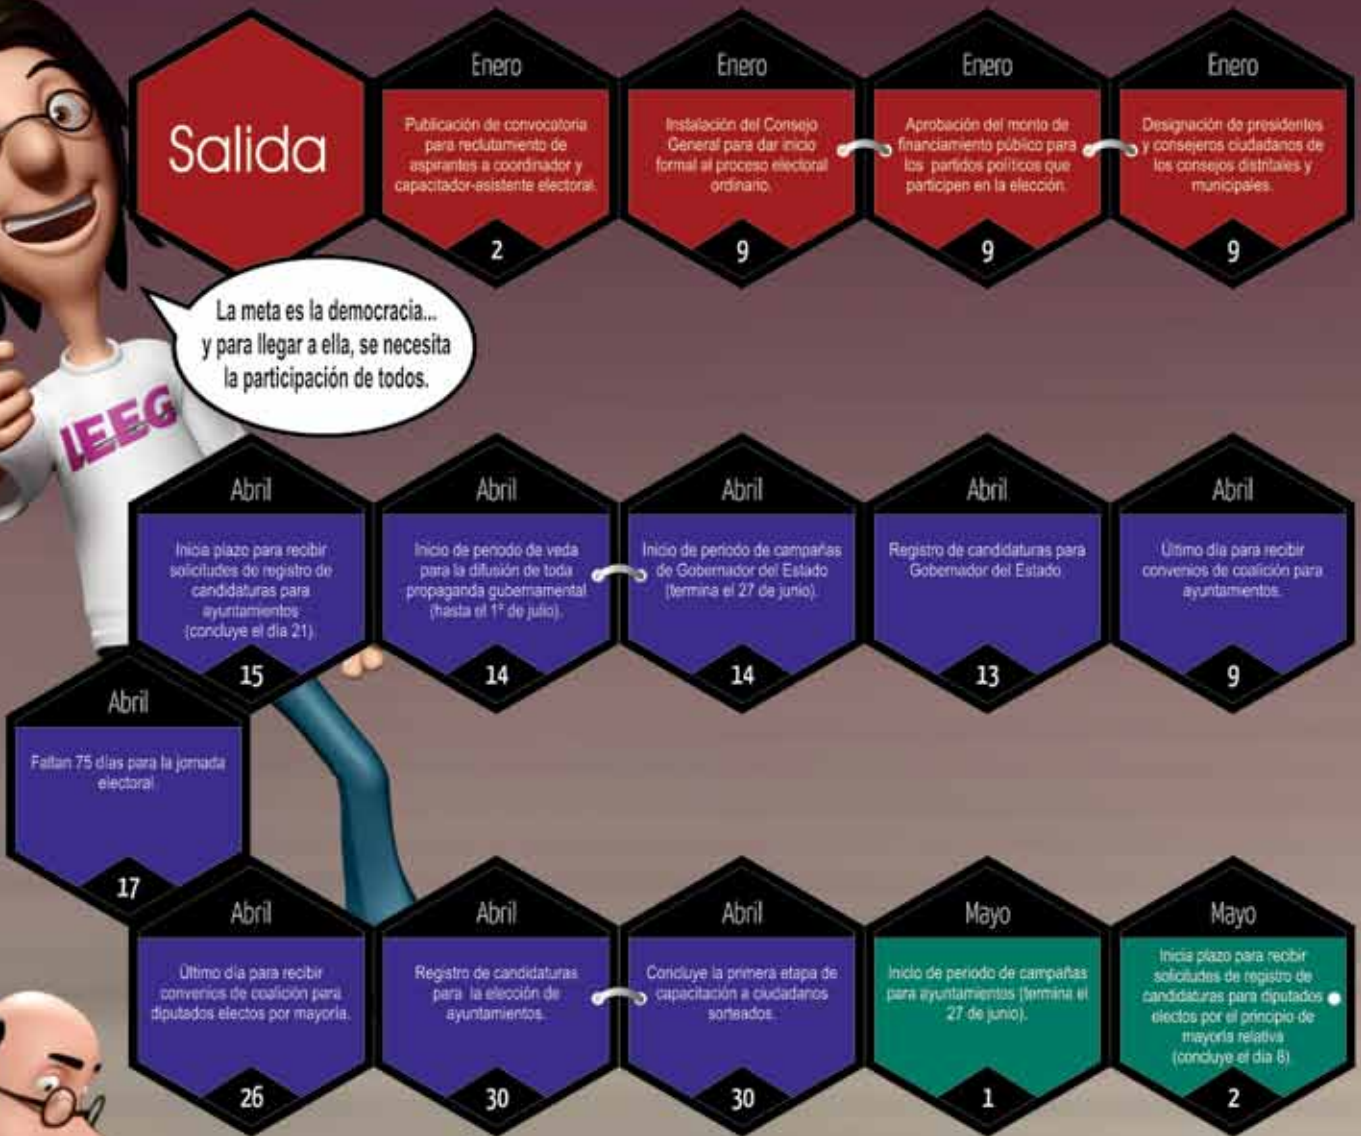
Salida

Enero
Publicación de convocatoria para reclutamiento de aspirantes a coordinador y capacitador-asistente electoral.
2

Enero
Instalación del Consejo General para dar inicio formal al proceso electoral ordinario.
9

Enero
Aprobación del monto de financiamiento público para los partidos políticos que participen en la elección.
9

Enero
Designación de presidentes y consejeros ciudadanos de los consejos distritales y municipales.
9

La meta es la democracia... y para llegar a ella, se necesita la participación de todos.

IEEG

Abril
Inicia plazo para recibir solicitudes de registro de candidaturas para ayuntamientos (concluye el día 21).
15

Abril
Inicio de periodo de veda para la difusión de toda propaganda gubernamental (hasta el 1° de julio).
14

Abril
Inicio de periodo de campañas de Gobernador del Estado (termina el 27 de junio).
14

Abril
Registro de candidaturas para Gobernador del Estado.
13

Abril
Último día para recibir convenios de coalición para ayuntamientos.
9

Abril
Faltan 75 días para la jornada electoral.
17

Abril
Último día para recibir convenios de coalición para diputados electos por mayoría.
26

Abril
Registro de candidaturas para la elección de ayuntamientos.
30

Abril
Concluye la primera etapa de capacitación a ciudadanos sorteados.
30

Mayo
Inicio de periodo de campañas para ayuntamientos (termina el 27 de junio).
1

Mayo
Inicia plazo para recibir solicitudes de registro de candidaturas para diputados electos por el principio de mayoría relativa (concluye el día 8).
2